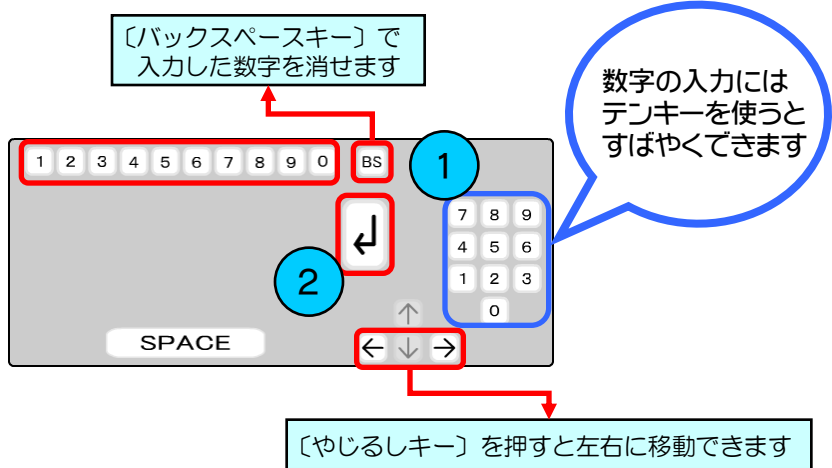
〔バックスペースキー〕で入力した数字を消せます

数字の入力にはテンキーを使うとすばやくできます

1 2 3 4 5 6 7 8 9 0

BS

1

↲

2

7 8 9
4 5 6
1 2 3
0

↑
← ↓ →

SPACE

〔やじるしキー〕を押すと左右に移動できます